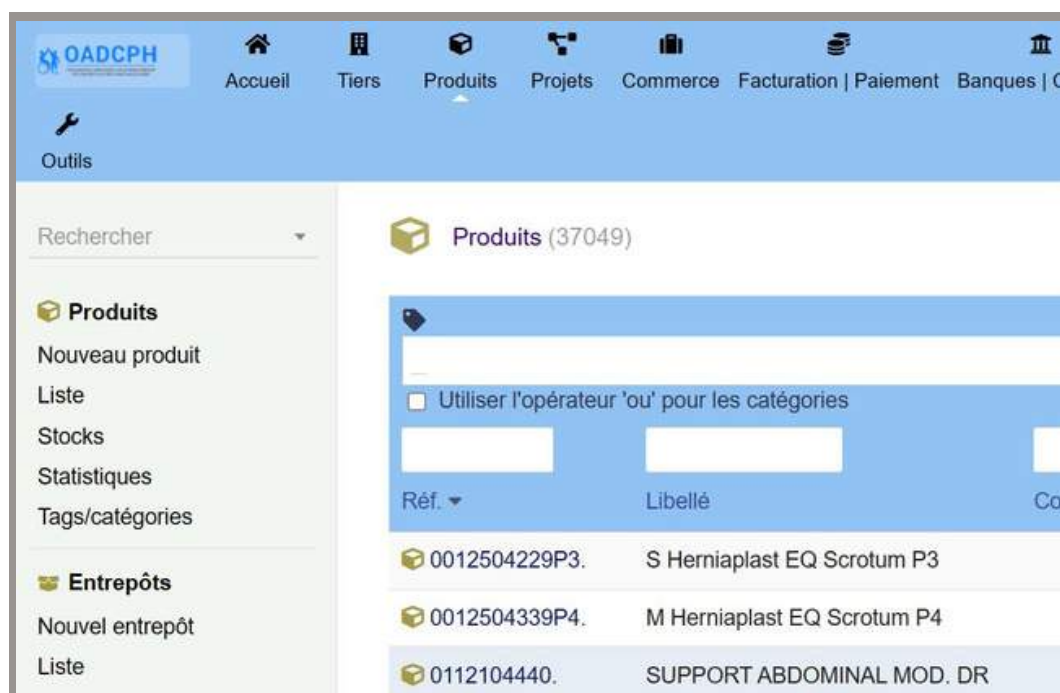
OADCPH

Accueil Tiers Produits Projets Commerce Facturation | Paiement Banques | C

Outils

Rechercher

Produits
Nouveau produit
Liste
Stocks
Statistiques
Tags/catégories

Entrepôts
Nouvel entrepôt
Liste

Produits (37049)

Utiliser l'opérateur 'ou' pour les catégories

| Réf. | Libellé | Co |
|---|---|---|
| 0012504229P3. | S Herniaplast EQ Scrotum P3 | |
| 0012504339P4. | M Herniaplast EQ Scrotum P4 | |
| 0112104440. | SUPPORT ABDOMINAL MOD. DR | |